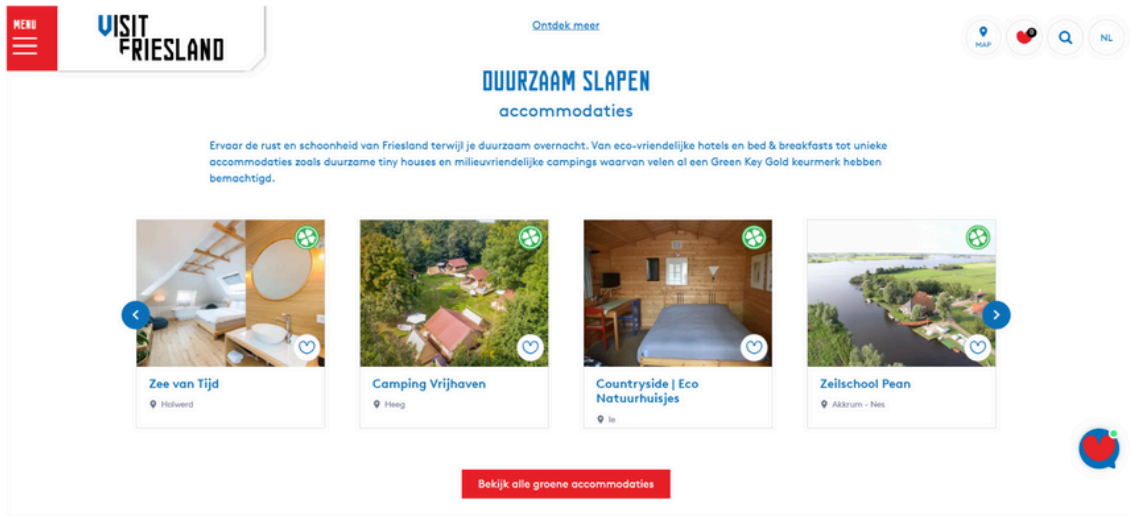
MENU

VISIT FRIESLAND

Ontdek meer

MAP

0

NL

DUURZAAM SLAPEN

accommodaties

Ervaar de rust en schoonheid van Friesland terwijl je duurzaam overnacht. Van eco-vriendelijke hotels en bed & breakfasts tot unieke accommodaties zoals duurzame tiny houses en milieuvriendelijke campings waarvan velen al een Green Key Gold keurmerk hebben bemachtigd.

Zee van Tijd
Holwerd

Camping Vrijhaven
Heeg

Countryside | Eco Natuurhuisjes
Ie

Zeilschool Pean
Akkrum - Nes

Bekijk alle groene accommodaties